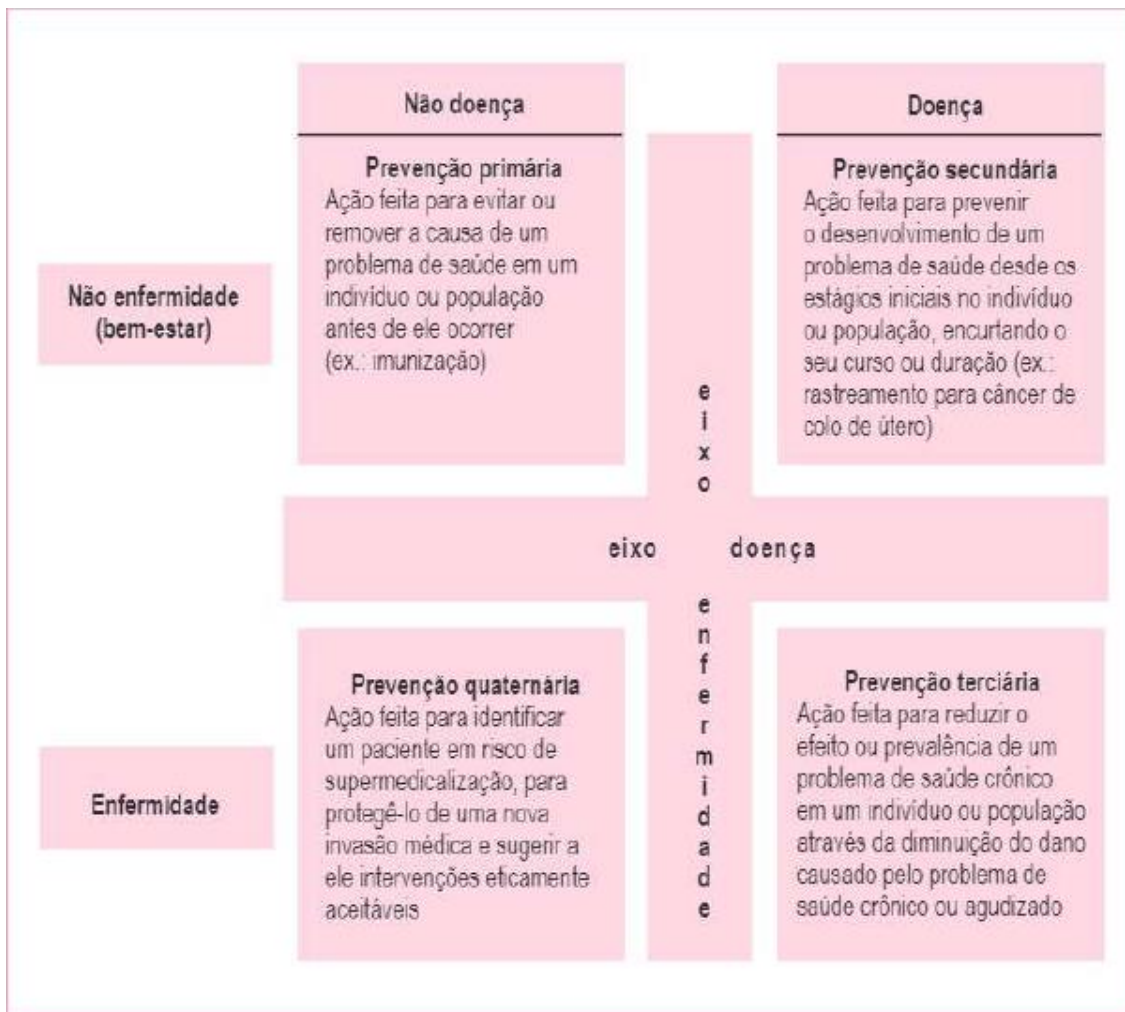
Não doença

Doença

Não enfermidade (bem-estar)

Prevenção primária
Ação feita para evitar ou remover a causa de um problema de saúde em um indivíduo ou população antes de ele ocorrer (ex.: imunização)

Prevenção secundária
Ação feita para prevenir o desenvolvimento de um problema de saúde desde os estágios iniciais no indivíduo ou população, encurtando o seu curso ou duração (ex.: rastreamento para câncer de colo de útero)

eixo doença

eixo enfermidade

Enfermidade

Prevenção quaternária
Ação feita para identificar um paciente em risco de supermedicalização, para protegê-lo de uma nova invasão médica e sugerir a ele intervenções eticamente aceitáveis

Prevenção terciária
Ação feita para reduzir o efeito ou prevalência de um problema de saúde crônico em um indivíduo ou população através da diminuição do dano causado pelo problema de saúde crônico ou agudizado